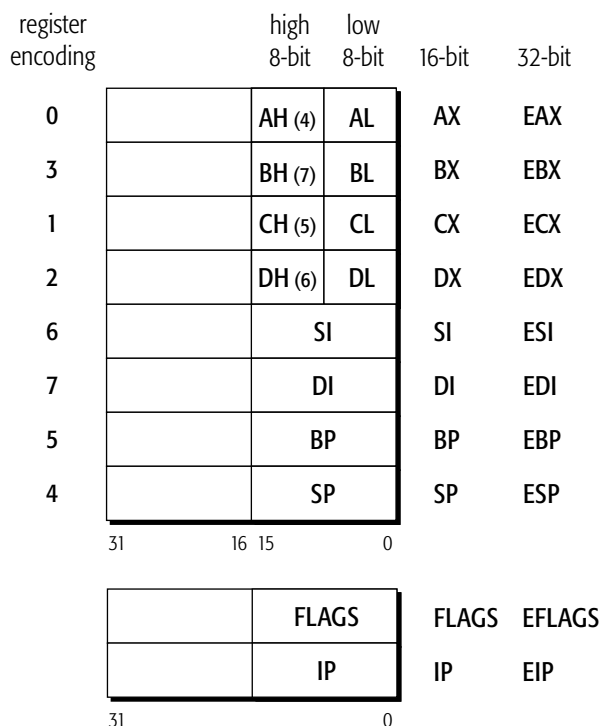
register encoding

high 8-bit

low 8-bit

16-bit

32-bit

| register encoding | | high 8-bit | low 8-bit | 16-bit | 32-bit |
|---|---|---|---|---|---|
| 0 | | AH (4) | AL | AX | EAX |
| 3 | | BH (7) | BL | BX | EBX |
| 1 | | CH (5) | CL | CX | ECX |
| 2 | | DH (6) | DL | DX | EDX |
| 6 | | SI | | SI | ESI |
| 7 | | DI | | DI | EDI |
| 5 | | BP | | BP | EBP |
| 4 | | SP | | SP | ESP |

31 16 15 0

| | | | |
|---|---|---|---|
| | FLAGS | FLAGS | EFLAGS |
| | IP | IP | EIP |

31 0